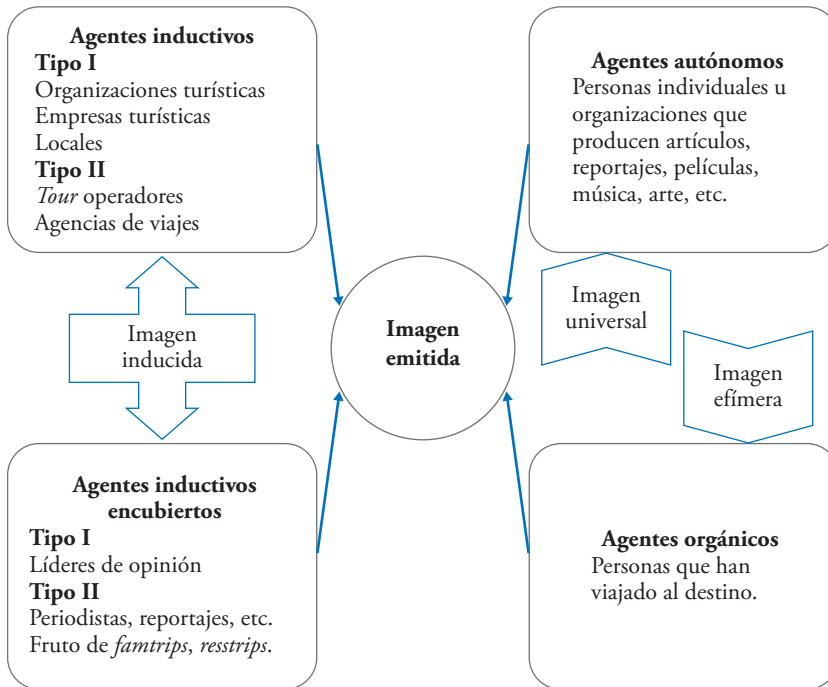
**Agentes inductivos**
**Tipo I**
Organizaciones turísticas
Empresas turísticas
Locales
**Tipo II**
*Tour* operadores
Agencias de viajes

**Agentes autónomos**
Personas individuales u organizaciones que producen artículos, reportajes, películas, música, arte, etc.

Imagen inducida

**Imagen emitida**

Imagen universal

Imagen efímera

**Agentes inductivos encubiertos**
**Tipo I**
Líderes de opinión
**Tipo II**
Periodistas, reportajes, etc.
Fruto de *famtrips*, *resstrips*.

**Agentes orgánicos**
Personas que han viajado al destino.